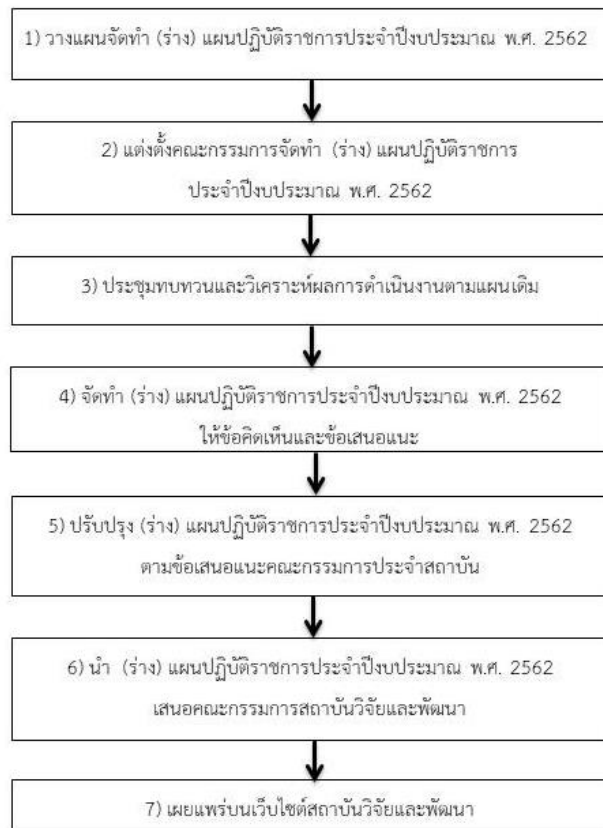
1) วางแผนจัดทำ (ร่าง) แผนปฏิบัติราชการประจำปีงบประมาณ พ.ศ. 2562

2) แต่งตั้งคณะกรรมการจัดทำ (ร่าง) แผนปฏิบัติราชการประจำปีงบประมาณ พ.ศ. 2562

3) ประชุมทบทวนและวิเคราะห์ผลการดำเนินงานตามแผนเดิม

4) จัดทำ (ร่าง) แผนปฏิบัติราชการประจำปีงบประมาณ พ.ศ. 2562 ให้ข้อคิดเห็นและข้อเสนอแนะ

5) ปรับปรุง (ร่าง) แผนปฏิบัติราชการประจำปีงบประมาณ พ.ศ. 2562 ตามข้อเสนอแนะคณะกรรมการประจำสถาบัน

6) นำ (ร่าง) แผนปฏิบัติราชการประจำปีงบประมาณ พ.ศ. 2562 เสนอคณะกรรมการสถาบันวิจัยและพัฒนา

7) เผยแพร่บนเว็บไซต์สถาบันวิจัยและพัฒนา